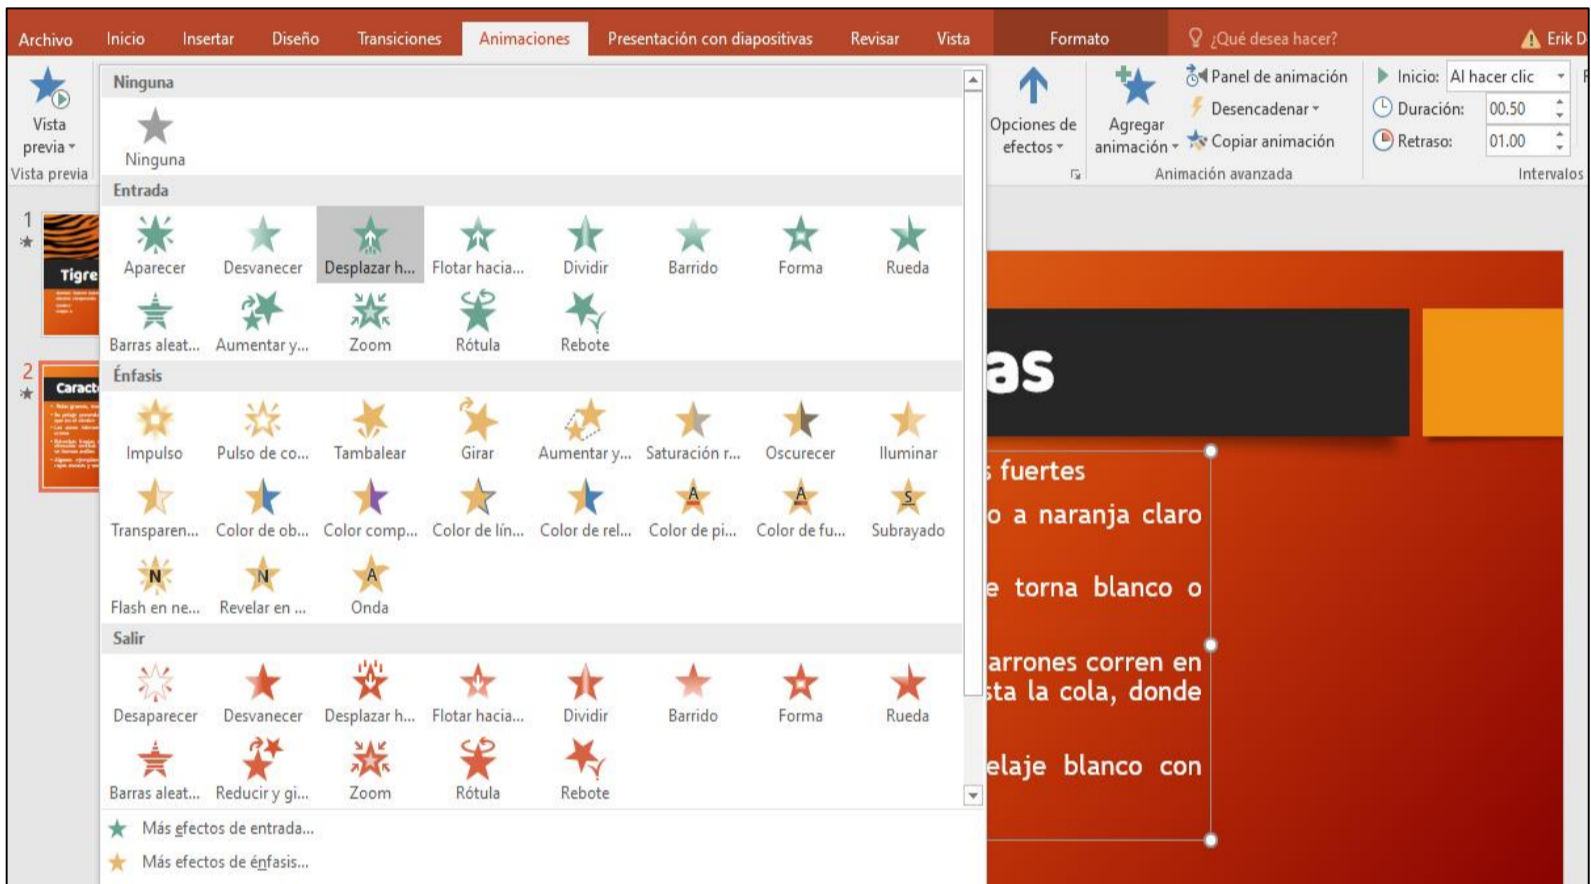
Archivo Inicio Insertar Diseño Transiciones Animaciones Presentación con diapositivas Revisar Vista Formato ¿Qué desea hacer? Erik D

Vista previa
Vista previa

Ninguna
Ninguna
Entrada
Aparecer Desvanecer Desplazar h... Flotar hacia... Dividir Barrido Forma Rueda
Barras aleat... Aumentar y... Zoom Rótula Rebote
Énfasis
Impulso Pulso de co... Tambalear Girar Aumentar y... Saturación r... Oscurecer Iluminar
Transparen... Color de ob... Color comp... Color de lín... Color de rel... Color de pi... Color de fu... Subrayado
Flash en ne... Revelar en ... Onda
Salir
Desaparecer Desvanecer Desplazar h... Flotar hacia... Dividir Barrido Forma Rueda
Barras aleat... Reducir y gi... Zoom Rótula Rebote
Más efectos de entrada...
Más efectos de énfasis...

Opciones de efectos
Agregar animación
Panel de animación
Desencadenar
Copiar animación
Animación avanzada
Inicio: Al hacer clic
Duración: 00.50
Retraso: 01.00
Intervalos

1
Tigre
2
Caract

as
s fuertes
o a naranja claro
e torna blanco o
arrones corren en
sta la cola, donde
elaje blanco con